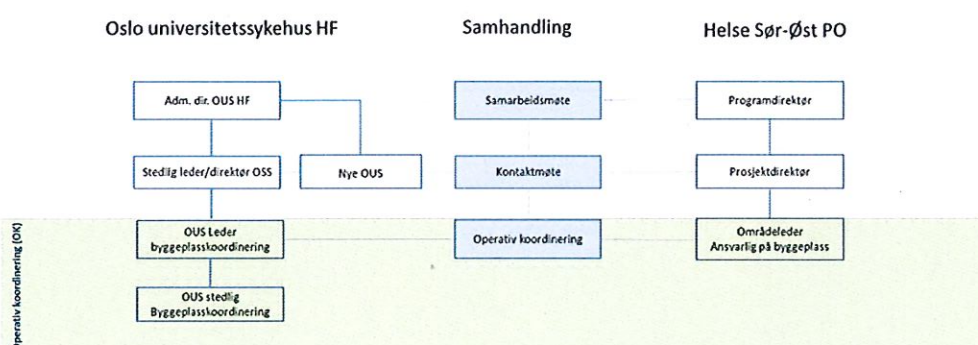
Oslo universitetssykehus HF

Samhandling

Helse Sør-Øst PO

Adm. dir. OUS HF

Samarbeidsmøte

Programdirektør

Stedlig leder/direktør OSS

Nye OUS

Kontaktmøte

Prosjektdirektør

perativ koordinering (OK)

OUS Leder byggeplasskoordinering

Operativ koordinering

Områdeleder Ansvarlig på byggeplass

OUS stedlig Byggeplasskoordinering